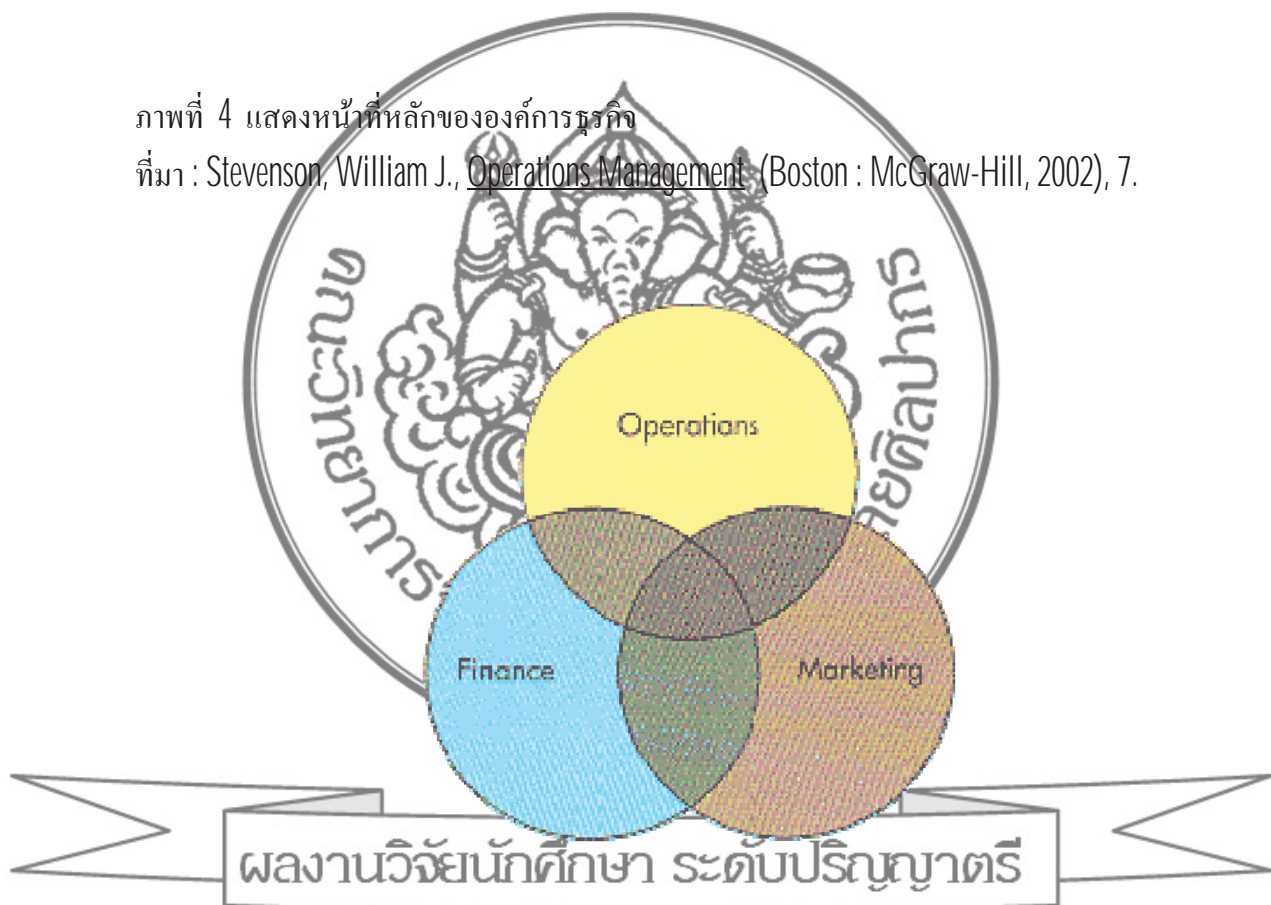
ภาพที่ 4 แสดงหน้าที่หลักขององค์การธุรกิจ
ที่มา : Stevenson, William J., Operations Management (Boston : McGraw-Hill, 2002), 7.

Operations

Finance

Marketing

หอสมุดกลาง มหาวิทยาลัยศิลปากร

ผลงานวิจัยนักศึกษา ระดับปริญญาตรี